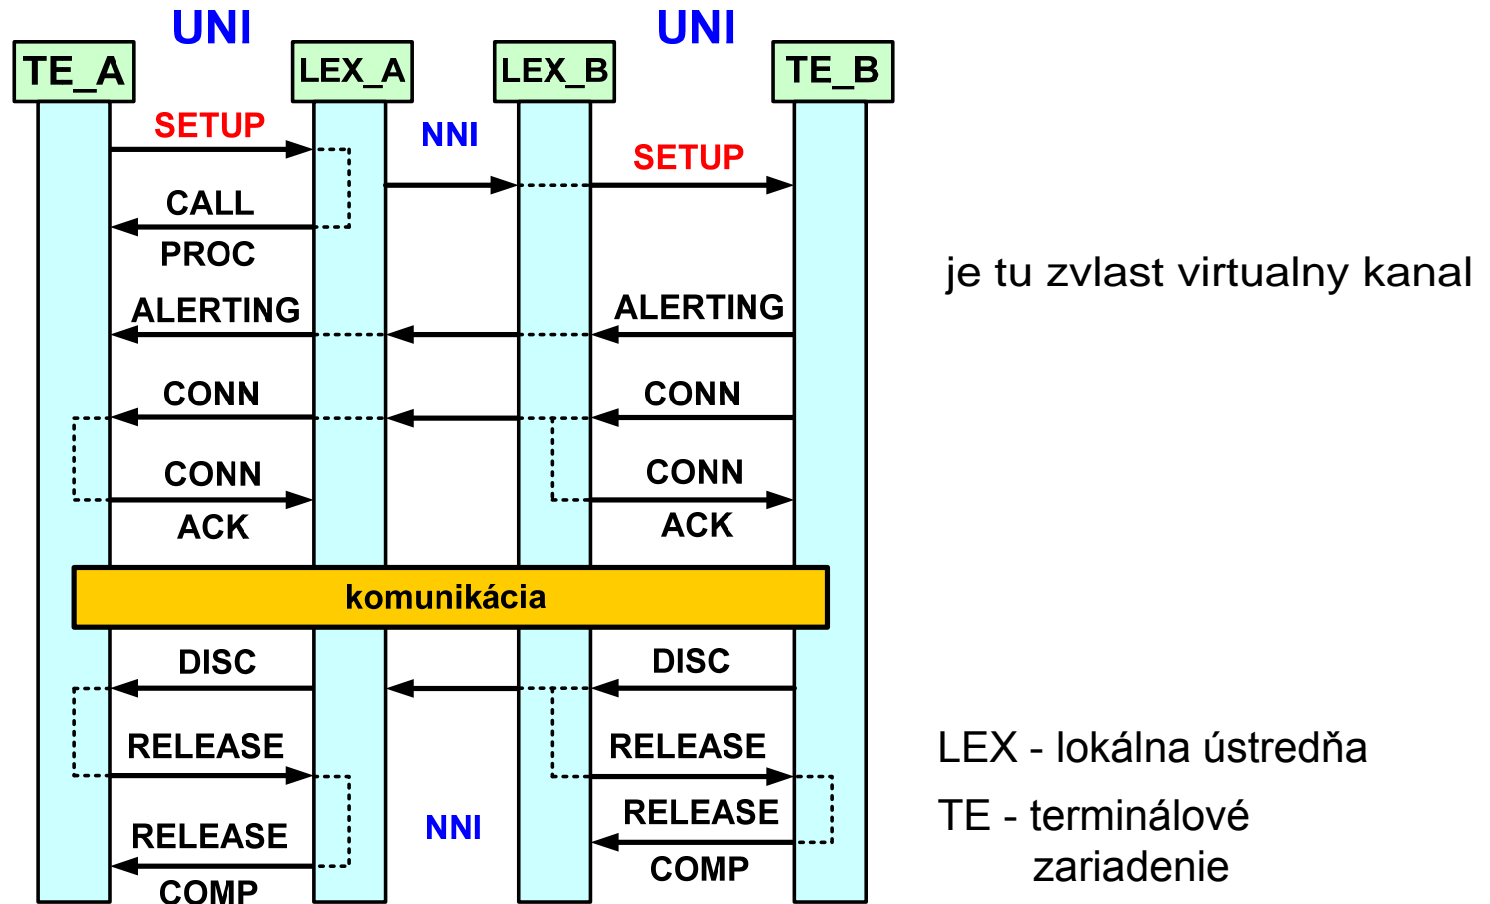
UNI
UNI
TE_A
LEX_A
LEX_B
TE_B
SETUP
NNI
SETUP
CALL
PROC
je tu zvlast virtualny kanal
ALERTING
ALERTING
CONN
CONN
CONN
ACK
CONN
ACK
komunikácia
DISC
DISC
RELEASE
RELEASE
LEX - lokálna ústredňa
RELEASE
NNI
RELEASE
COMP
TE - terminálové zariadenie
RELEASE
COMP